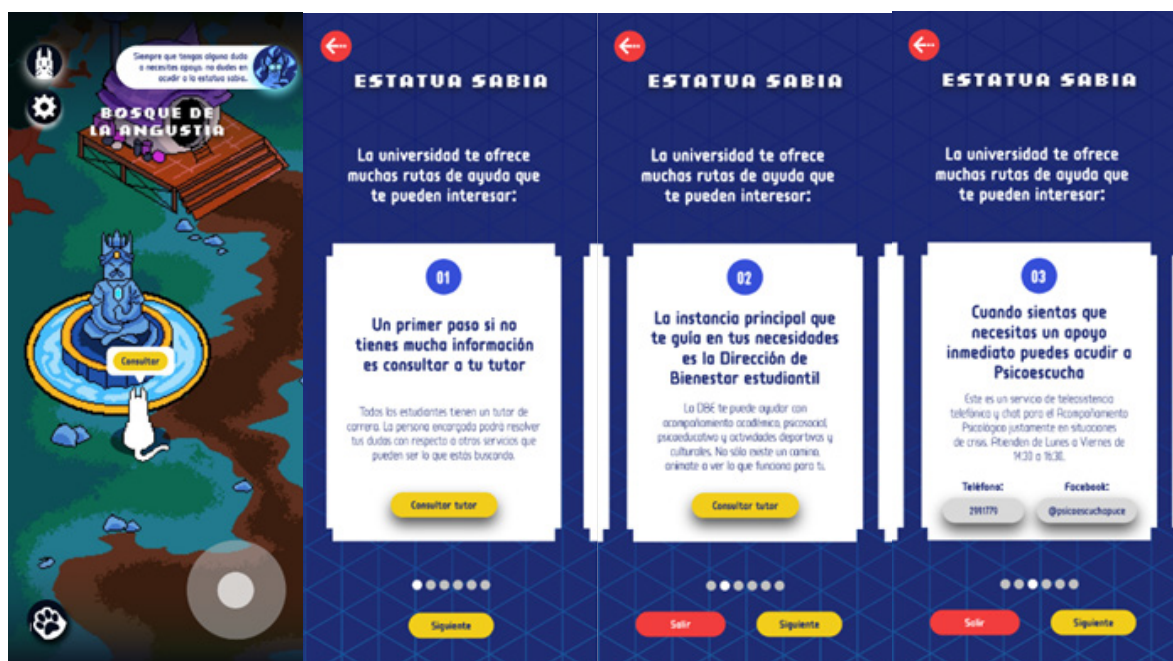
Siempre que tengas alguna duda o necesites apoyo, no dudes en acudir a la estatua sabia.

BOSQUE DE LA ANGUSTIA

Consultar

ESTATUA SABIA

La universidad te ofrece muchas rutas de ayuda que te pueden interesar:

01

Un primer paso si no tienes mucha información es consultar a tu tutor

Todos los estudiantes tienen un tutor de carrera. La persona encargada podrá resolver tus dudas con respecto a otros servicios que pueden ser lo que estás buscando.

Consultar tutor

Siguiente

ESTATUA SABIA

La universidad te ofrece muchas rutas de ayuda que te pueden interesar:

02

La instancia principal que te guía en tus necesidades es la Dirección de Bienestar estudiantil

La DBE te puede ayudar con acompañamiento académico, psicosocial, psicoeducativo y actividades deportivas y culturales. No sólo existe un camino, anímate a ver lo que funciona para ti.

Consultar tutor

Salir

Siguiente

ESTATUA SABIA

La universidad te ofrece muchas rutas de ayuda que te pueden interesar:

03

Cuando sientas que necesitas un apoyo inmediato puedes acudir a Psicoescucha

Este es un servicio de teleasistencia telefónica y chat para el Acompañamiento Psicológico justamente en situaciones de crisis. Atienden de Lunes a Viernes de 14:30 a 16:30.

Teléfono:

2991770

Facebook:

@psicoescuchapuce

Salir

Siguiente